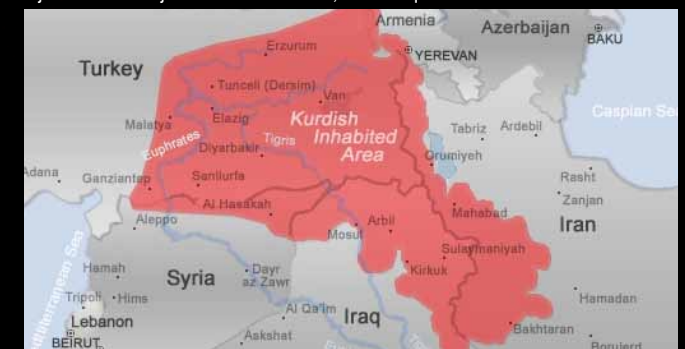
Armenia
Azerbaijan
BAKU
YEREVAN
Turkey
Erzurum
Tunceli (Dersim)
Van
Malatya
Elazig
Kurdish Inhabited Area
Tabriz
Ardebil
Caspian Se
Euphrates
Tigris
Diyarbakir
Orumiyeh
Adana
Ganziantep
Sanliurfa
Rasht
Zanjan
Al Hasakah
Mahabad
Iran
Aleppo
Arbil
Mosul
Sulaymaniyah
Mediterranean Sea
Hamah
Syria
Kirkuk
Dayr az Zawr
Tripoli
Hims
Hamadan
Al Qa'im
Iraq
Lebanon
Bakhtaran
BEIRUT
Aakshat
Borujerd